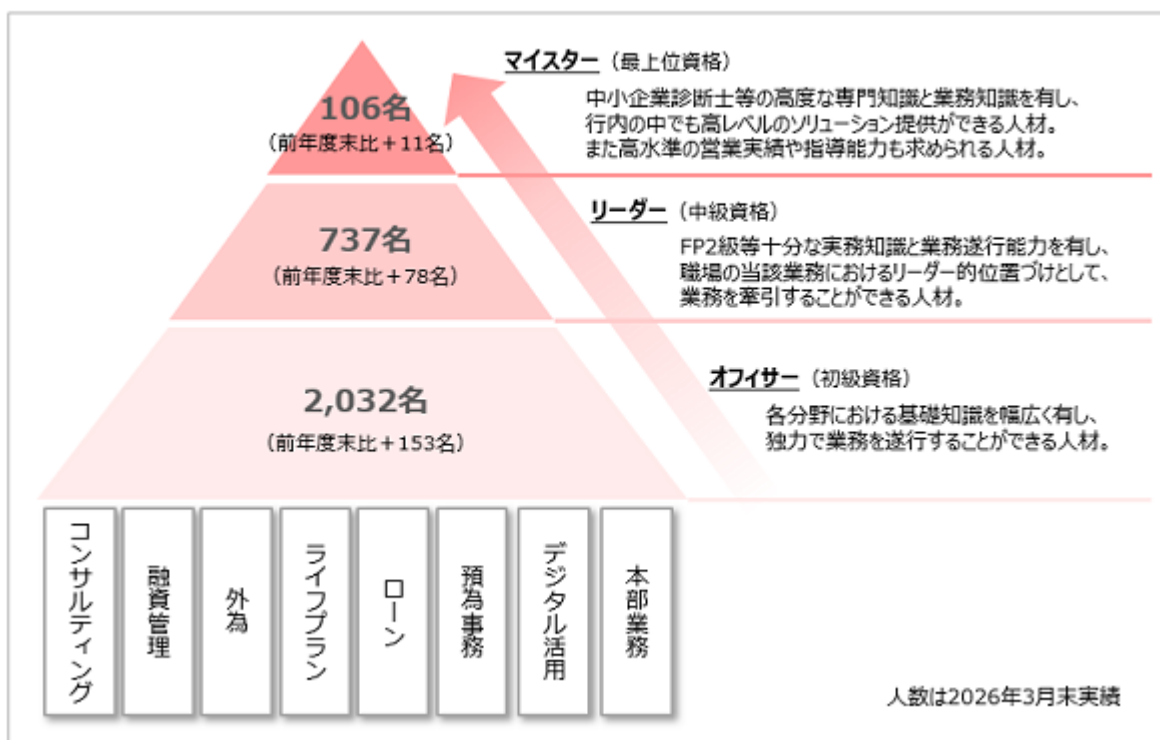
106名
（前年度末比＋11名）

737名
（前年度末比＋78名）

2,032名
（前年度末比＋153名）

マイスター（最上位資格）
中小企業診断士等の高度な専門知識と業務知識を有し、行内の中でも高レベルのソリューション提供ができる人材。また高水準の営業実績や指導能力も求められる人材。

リーダー（中級資格）
FP2級等十分な実務知識と業務遂行能力を有し、職場の当該業務におけるリーダー的位置づけとして、業務を牽引することができる人材。

オフィサー（初級資格）
各分野における基礎知識を幅広く有し、独力で業務を遂行することができる人材。

コンサルティング

融資管理

外為

ライフプラン

ローン

預為事務

デジタル活用

本部業務

人数は2026年3月末実績